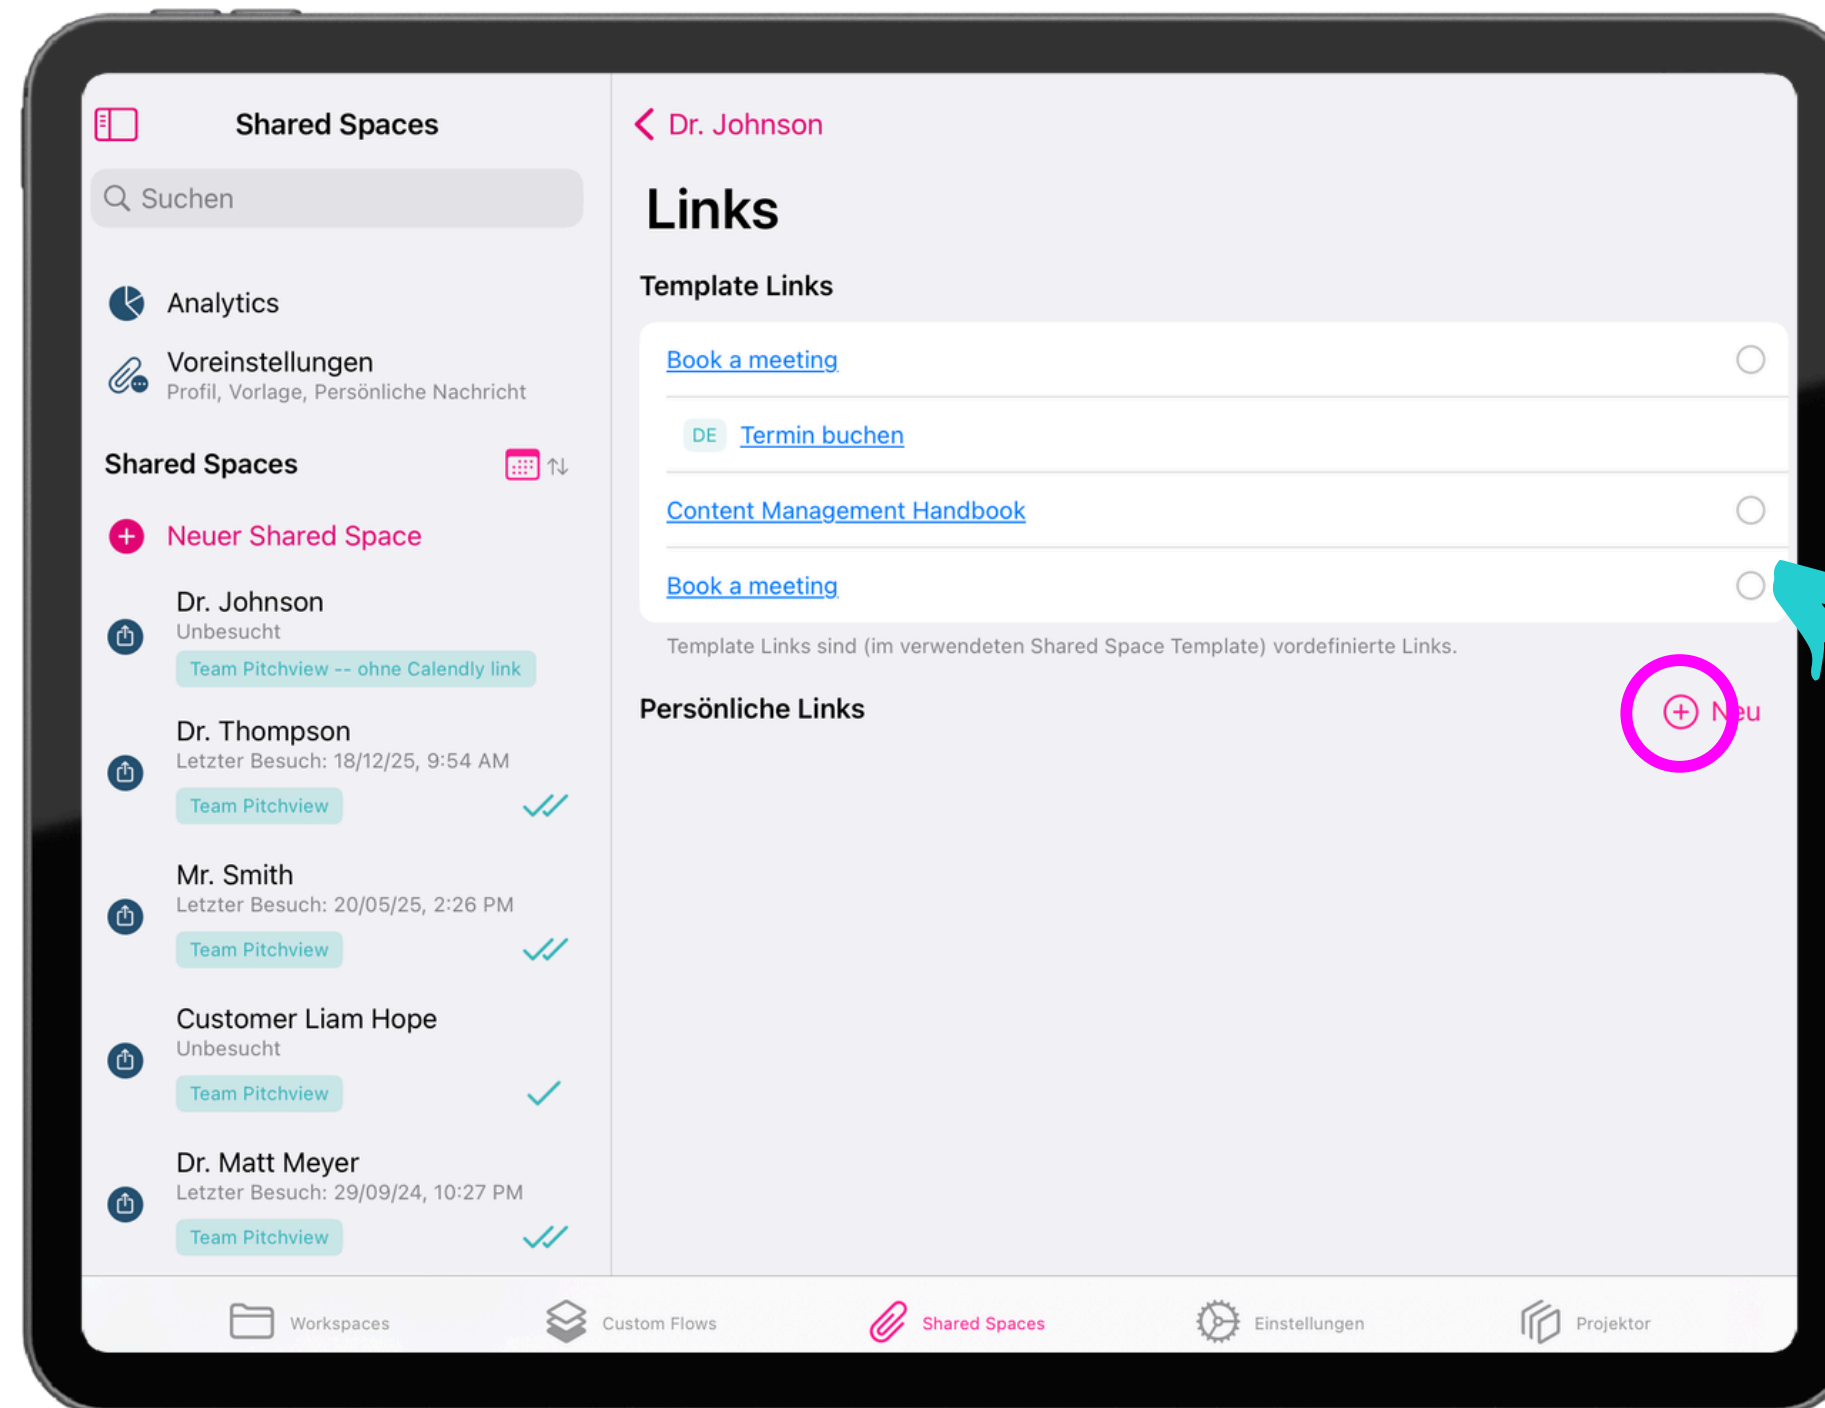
Shared Spaces

Suchen

Analytics

Voreinstellungen
Profil, Vorlage, Persönliche Nachricht

Shared Spaces

Neuer Shared Space

Dr. Johnson
Unbesucht
Team Pitchview -- ohne Calendly link

Dr. Thompson
Letzter Besuch: 18/12/25, 9:54 AM
Team Pitchview

Mr. Smith
Letzter Besuch: 20/05/25, 2:26 PM
Team Pitchview

Customer Liam Hope
Unbesucht
Team Pitchview

Dr. Matt Meyer
Letzter Besuch: 29/09/24, 10:27 PM
Team Pitchview

Dr. Johnson

Links

Template Links

Book a meeting

DE Termin buchen

Content Management Handbook

Book a meeting

Template Links sind (im verwendeten Shared Space Template) vordefinierte Links.

Persönliche Links

Neu

Workspaces

Custom Flows

Shared Spaces

Einstellungen

Projektor